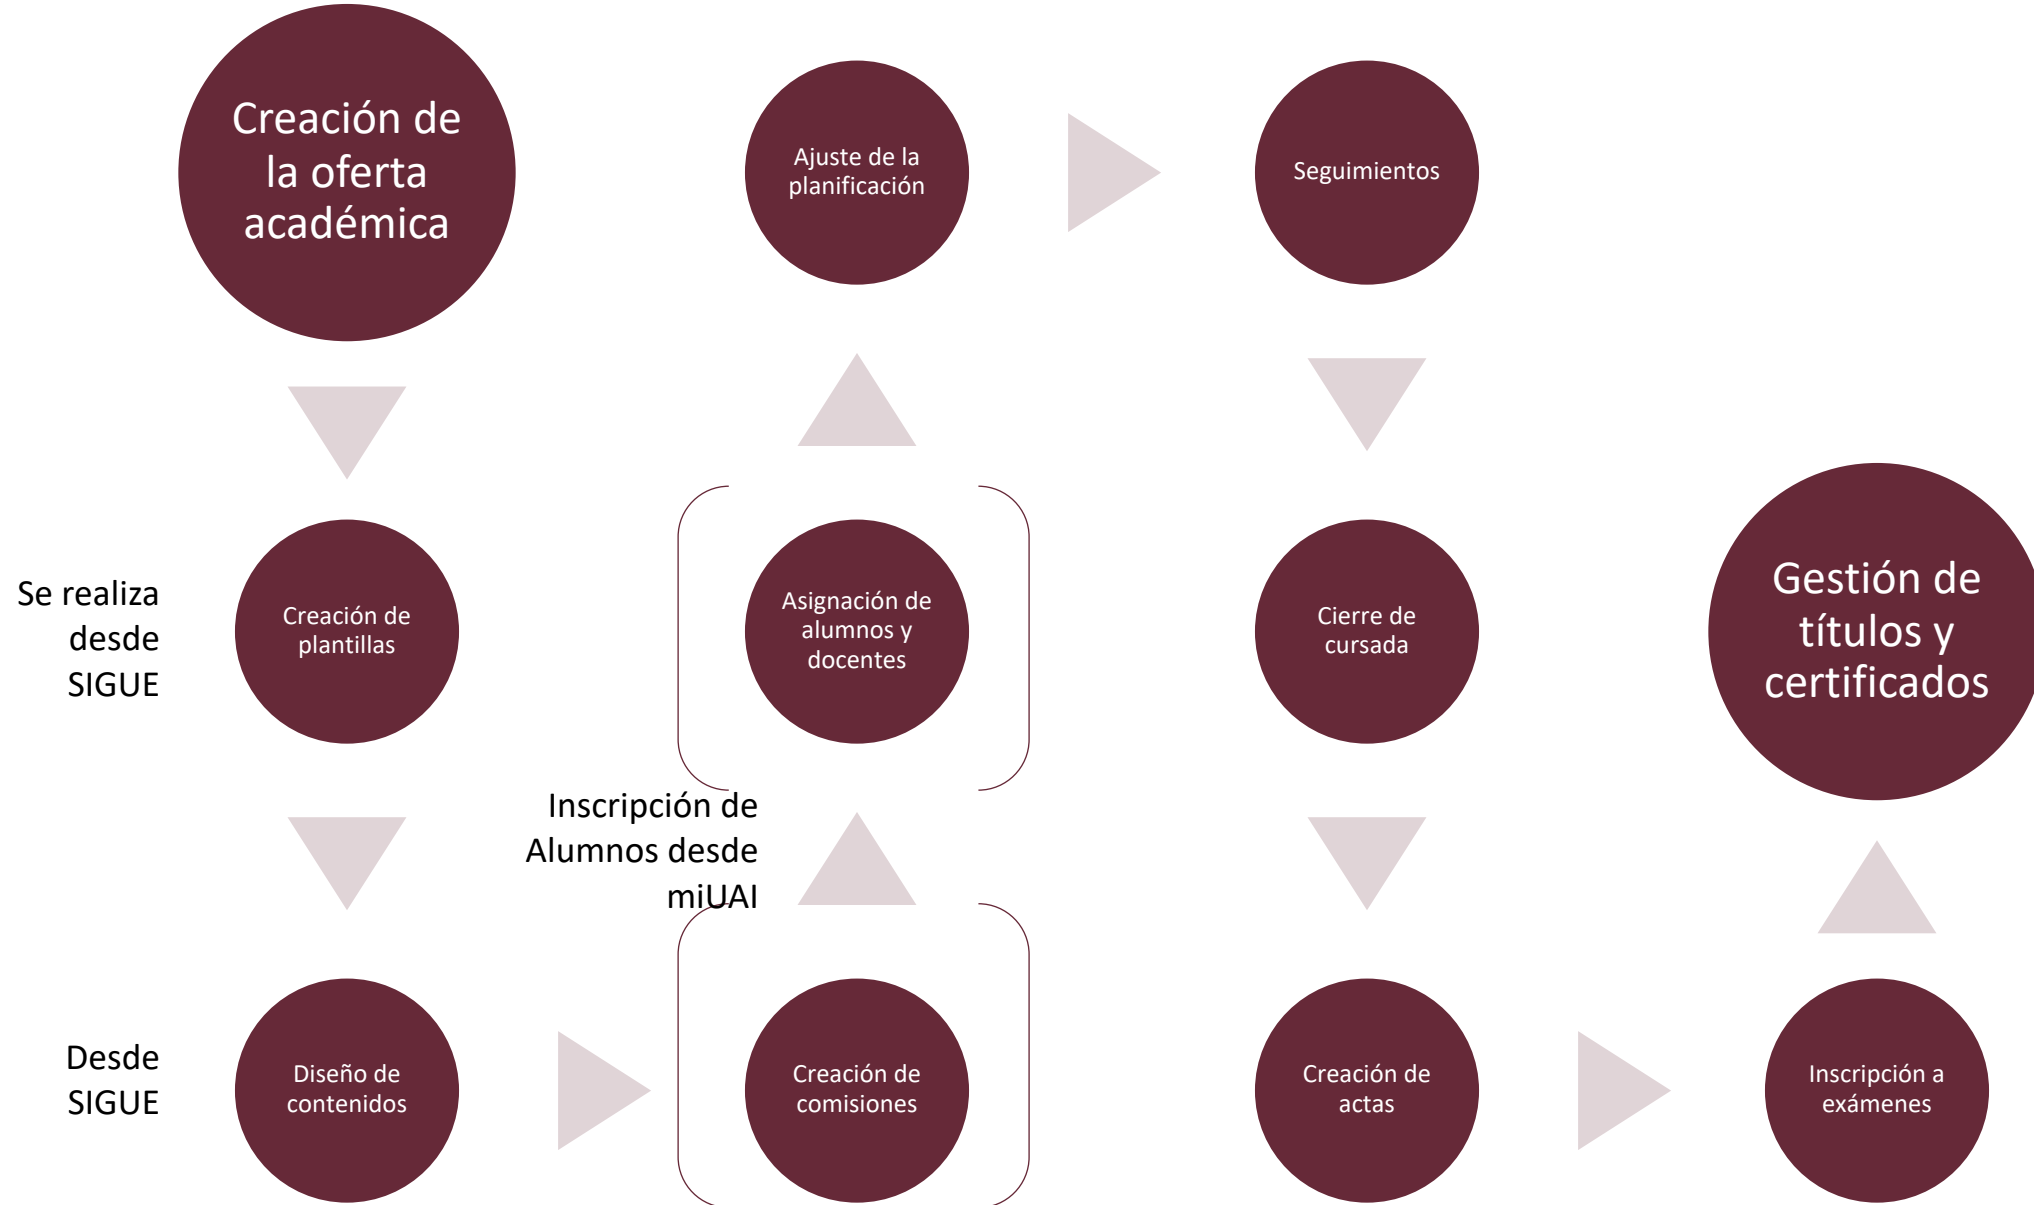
Creación de la oferta académica

Se realiza desde SIGUE

Creación de plantillas

Desde SIGUE

Diseño de contenidos

Creación de comisiones

Inscripción de Alumnos desde miUAI

Asignación de alumnos y docentes

Ajuste de la planificación

Seguimientos

Cierre de cursada

Creación de actas

Inscripción a exámenes

Gestión de títulos y certificados